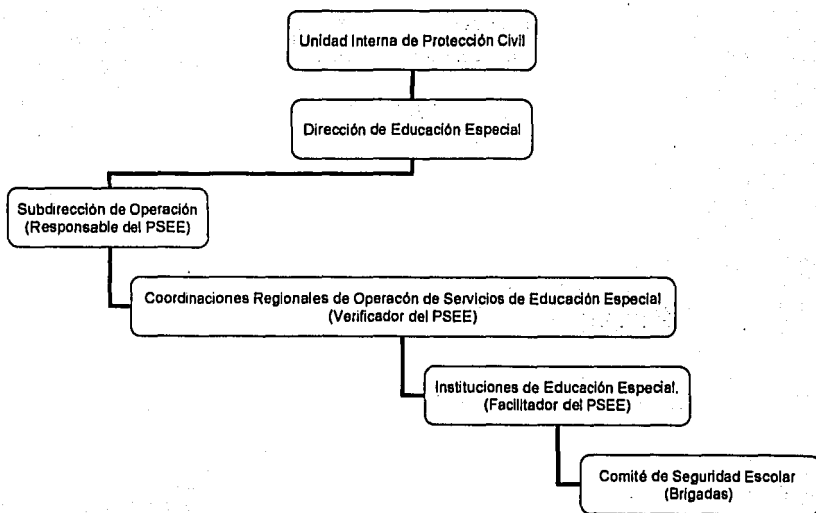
Unidad Interna de Protección Civil

Dirección de Educación Especial

Subdirección de Operación
(Responsable del PSEE)

Coordinaciones Regionales de Operacón de Servicios de Educación Especial
(Verificador del PSEE)

Instituciones de Educación Especial.
(Facilitador del PSEE)

Comité de Seguridad Escolar
(Brigadas)